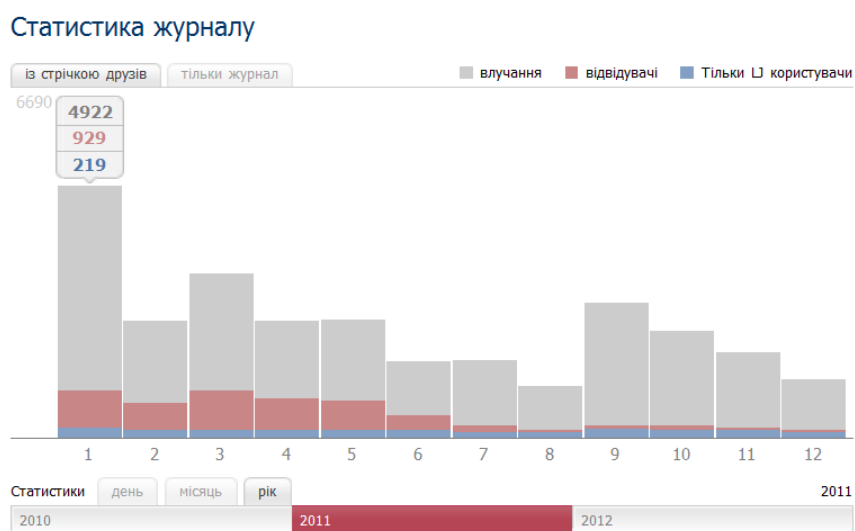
Статистика журналу

із стрічкою друзів | тільки журнал

влучання  відвідувачі  Тільки LJ користувачі

6690

4922
929
219

1 2 3 4 5 6 7 8 9 10 11 12

Статистики | день | місяць | рік

2011

2010 | 2011 | 2012